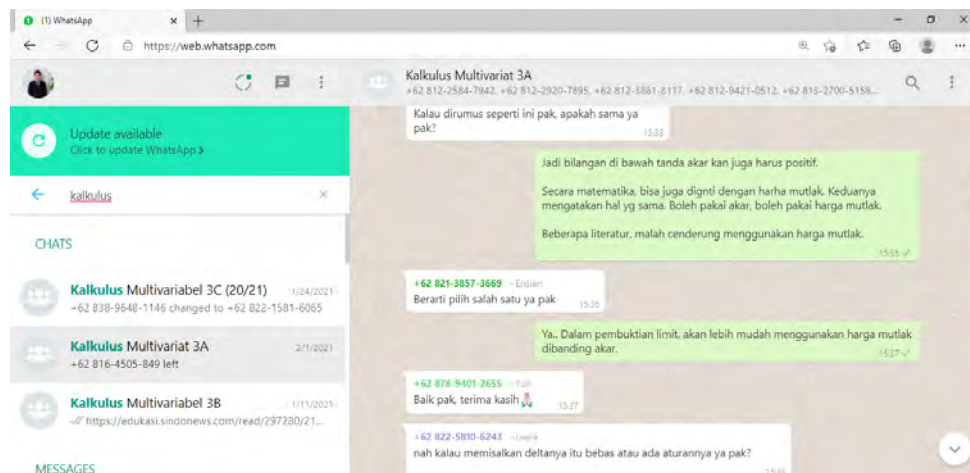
(1) WhatsApp

https://web.whatsapp.com

Update available
Click to update WhatsApp >

kalkulus

CHATS

Kalkulus Multivariabel 3C (20/21) 1/24/2021
+62 838-9648-1146 changed to +62 822-1581-6065

Kalkulus Multivariat 3A 2/1/2021
+62 816-4505-849 left

Kalkulus Multivariabel 3B 1/11/2021
https://edukasi.sindonews.com/read/297280/21...

MESSAGES

Kalkulus Multivariat 3A
+62 812-2584-7942, +62 812-2920-7895, +62 812-3861-3117, +62 812-9421-0512, +62 815-2700-5156...

Kalau dirumus seperti ini pak, apakah sama ya pak? 15:33

Jadi bilangan di bawah tanda akar kan juga harus positif.

Secara matematika, bisa juga dignti dengan harha mutlak. Keduanya mengatakan hal yg sama. Boleh pakai akar, boleh pakai harga mutlak.

Beberapa literatur, malah cenderung menggunakan harga mutlak. 15:35

+62 821-3857-3669 ~Erdien
Berarti pilih salah satu ya pak 15:36

Ya.. Dalam pembuktian limit, akan lebih mudah menggunakan harga mutlak dibanding akar. 15:37

+62 878-9401-2655 ~Yuli
Baik pak, terima kasih 🙏 15:37

+62 822-5810-6243 ~Lwera
nah kalau memisalkan deltanya itu bebas atau ada aturannya ya pak? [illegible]